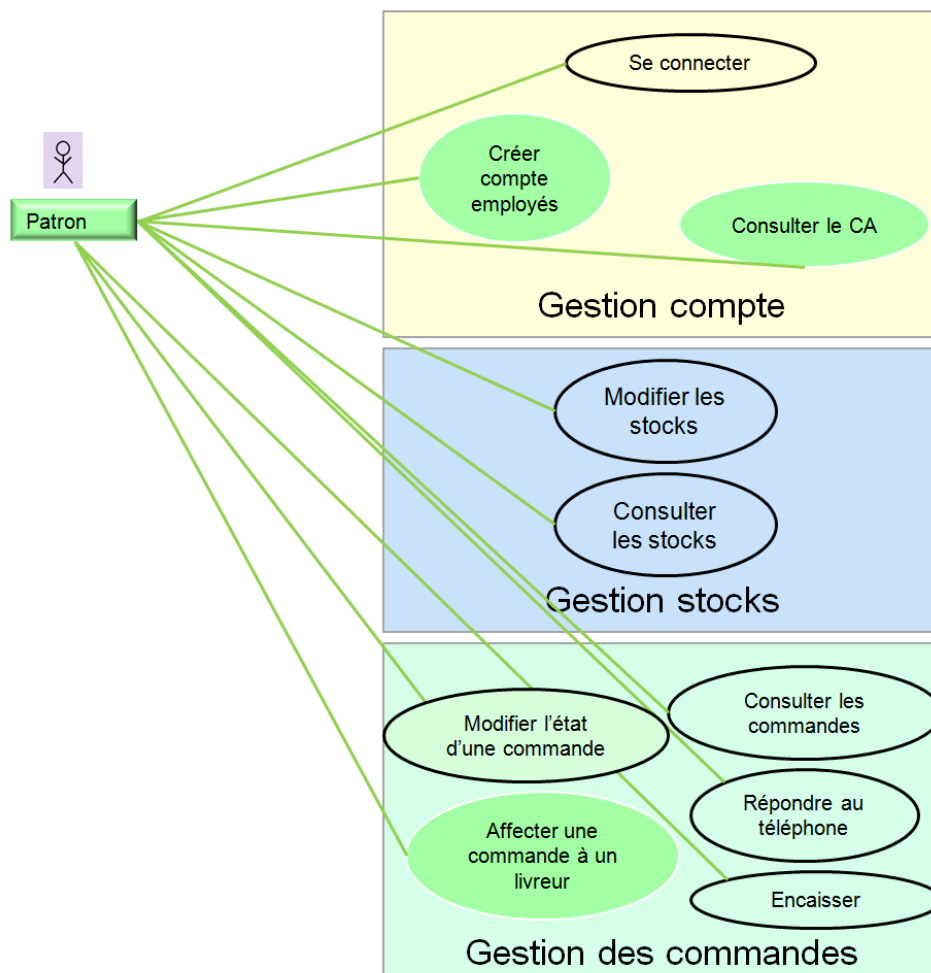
Patron

Se connecter

Créer compte employés

Consulter le CA

Gestion compte

Modifier les stocks

Consulter les stocks

Gestion stocks

Modifier l’état d’une commande

Consulter les commandes

Répondre au téléphone

Affecter une commande à un livreur

Encaisser

Gestion des commandes